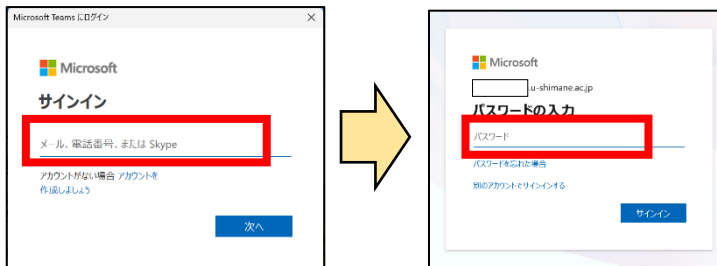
Microsoft Teams にログイン

Microsoft

サインイン

メール、電話番号、または Skype

アカウントがない場合 アカウントを作成しましょう

次へ

Microsoft

u-shimane.ac.jp

パスワードの入力

パスワード

パスワードを忘れた場合

別のアカウントでサインインする

サインイン